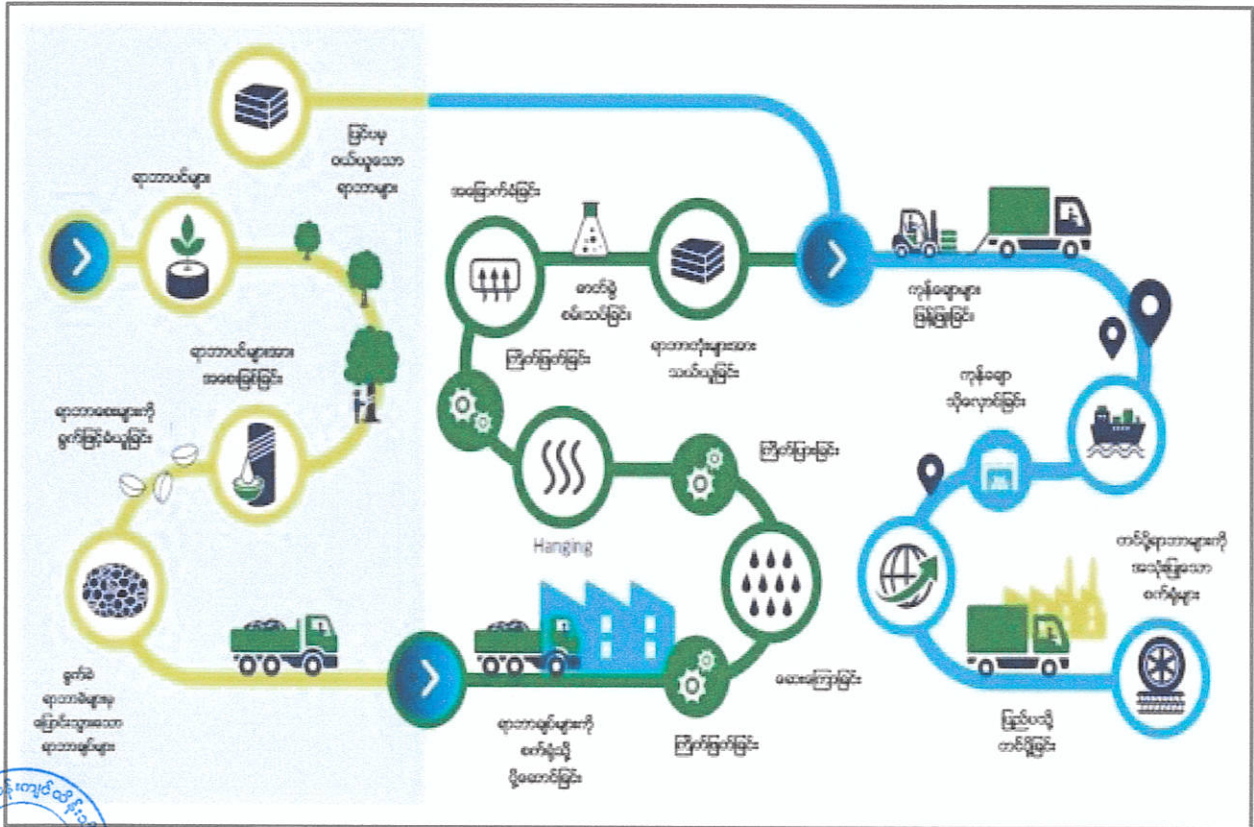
မြန်မာမှ ဝယ်ယူသော ရာဘာများ

ရာဘာပင်များ

ရာဘာပင်များအား အစေးခြစ်ခြင်း

ရာဘာစေးများကို ခွက်ဖြင့်ခံယူခြင်း

ခွက်ခဲ ရာဘာခဲများမှ ပြောင်းလဲသွားသော ရာဘာချပ်များ

အခြောက်ခံခြင်း

ဓာတ်ခွဲ စမ်းသပ်ခြင်း

ကြိတ်ခြစ်ခြင်း

ရာဘာတုံးများအား သယ်ယူခြင်း

Hanging

ကြိတ်ပြားခြင်း

ရေဆေးကြောခြင်း

ရာဘာချပ်များကို စက်ရုံသို့ ပို့ဆောင်ခြင်း

ကြိတ်ခြစ်ခြင်း

ကုန်စည်များ ဖြန့်ဖြူးခြင်း

ကုန်စည် သိုလှောင်ခြင်း

တင်ပို့ရာဘာများကို အသုံးပြုသော စက်ရုံများ

ပြည်ပသို့ တင်ပို့ခြင်း

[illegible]